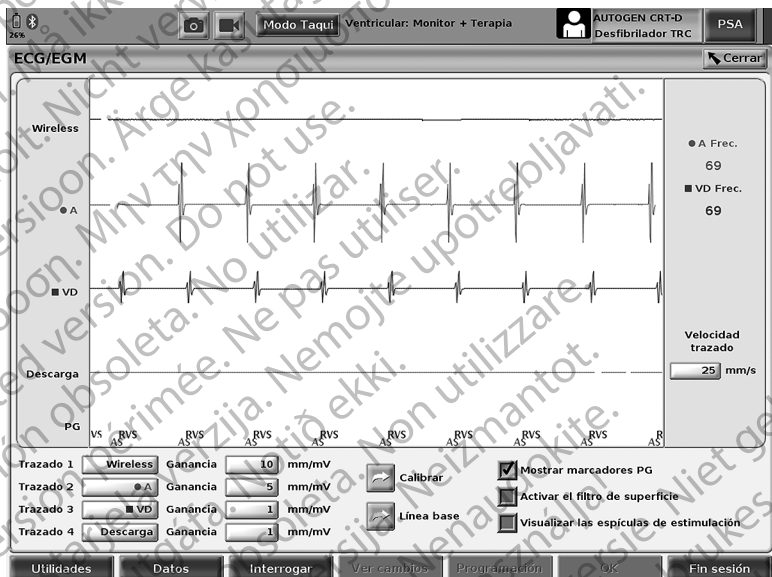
26%

Modo Taqui Ventricular: Monitor + Terapia

AUTOGEN CRT-D
Desfibrilador TRC

PSA

ECG/EGM

Cerrar

Wireless

● A

■ VD

Descarga

PG

● A Frec.
69

■ VD Frec.
69

Velocidad trazado
25 mm/s

VS RVS AS RVS AS RVS AS RVS AS RVS AS RVS AS RVS AS RVS AS R

Trazado 1 Wireless Ganancia 10 mm/mV
Trazado 2 ● A Ganancia 5 mm/mV
Trazado 3 ■ VD Ganancia 1 mm/mV
Trazado 4 Descarga Ganancia 1 mm/mV

Calibrar

Línea base

Mostrar marcadores PG
Activar el filtro de superficie
Visualizar las espículas de estimulación

Utilidades Datos Interrogar Ver cambios Programación OK Fin sesión

Outdated version. Do not use. Version obsolète. Ne pas utiliser. Versión obsoleta. No utilizar. Nicht verwenden. Versione obsoleta. Non utilizzare. Zastaralá verze. Nepoužívat. Elavult verzió. Ne használja! Aegunud versioon. Ärge kasutage. Zastarjela verzija. Nemojte upotrebljavati. Novecojusi versija. Neizmantot. Pasenusi versija. Nenaudokite. Versiune expirată. A nu se utiliza. Úrelt útgáfa. Notið ekki. Utdatert versjon. Skal ikke brukes. Versie niet gebruiken. Παλιά έκδοση. Μην την χρησιμοποιείτε.